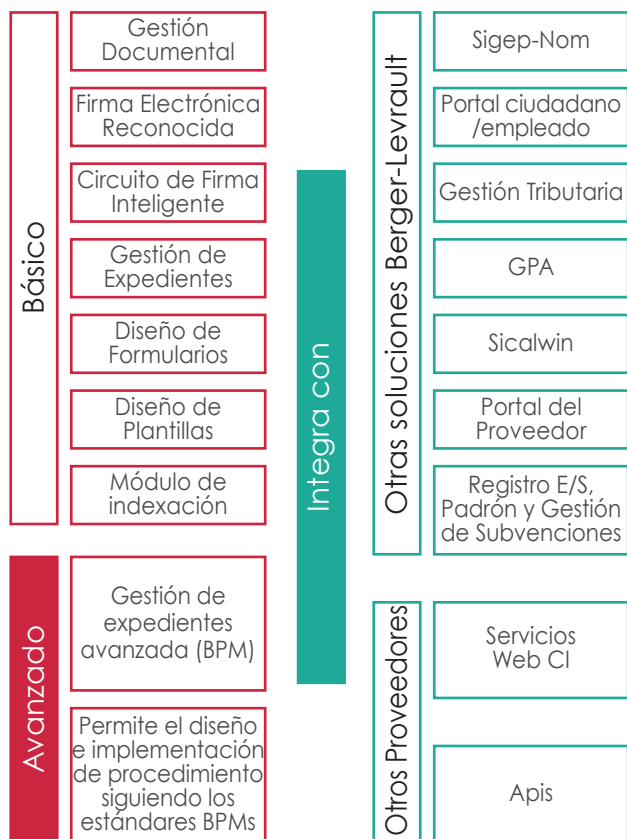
Básico

Gestión Documental

Firma Electrónica Reconocida

Circuito de Firma Inteligente

Gestión de Expedientes

Diseño de Formularios

Diseño de Plantillas

Módulo de indexación

Avanzado

Gestión de expedientes avanzada (BPM)

Permite el diseño e implementación de procedimiento siguiendo los estándares BPMs

Integra con

Otras soluciones Berger-Levrault

Sigep-Nom

Portal ciudadano /empleado

Gestión Tributaria

GPA

Sicalwin

Portal del Proveedor

Registro E/S, Padrón y Gestión de Subvenciones

Otros Proveedores

Servicios Web CI

Apis